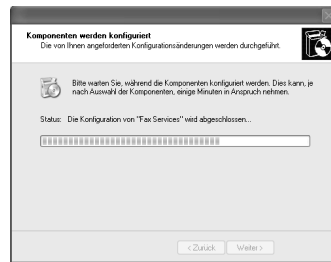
Komponenten werden konfiguriert
Die von Ihnen angeforderten Konfigurationsänderungen werden durchgeführt.

Bitte warten Sie, während die Komponenten konfiguriert werden. Dies kann, je nach Auswahl der Komponenten, einige Minuten in Anspruch nehmen.

Status: Die Konfiguration von "Fax Services" wird abgeschlossen...

< Zurück Weiter >